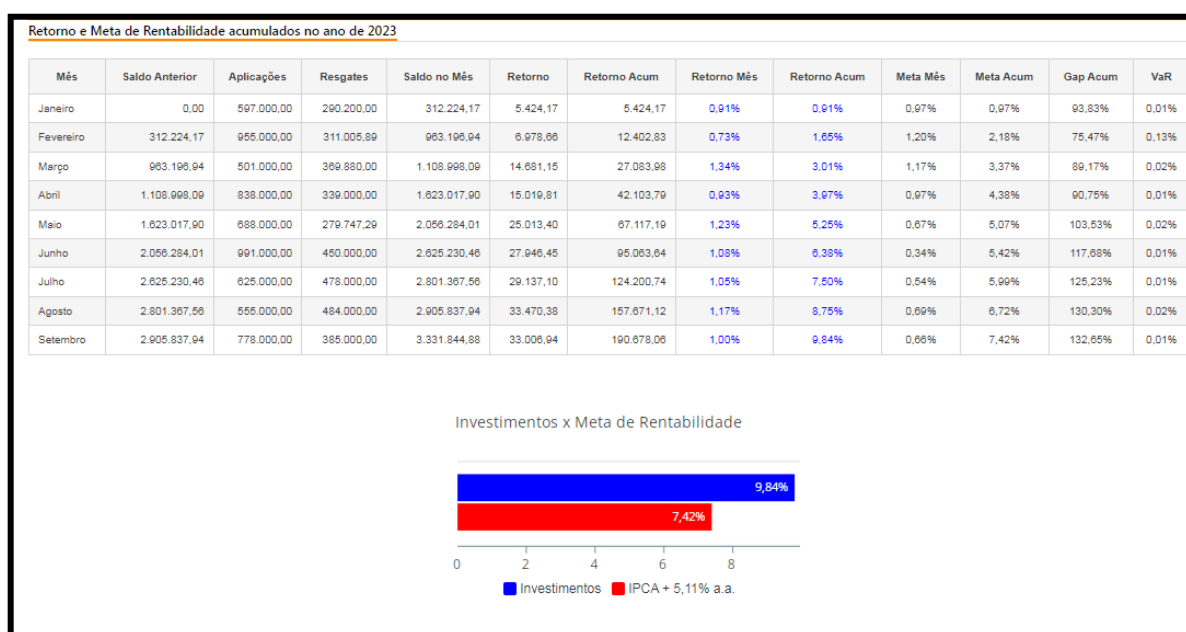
Retorno e Meta de Rentabilidade acumulados no ano de 2023

| Mês | Saldo Anterior | Aplicações | Resgates | Saldo no Mês | Retorno | Retorno Acum | Retorno Mês | Retorno Acum | Meta Mês | Meta Acum | Gap Acum | VaR |
|---|---|---|---|---|---|---|---|---|---|---|---|---|
| Janeiro | 0,00 | 597.000,00 | 290.200,00 | 312.224,17 | 5.424,17 | 5.424,17 | 0,91% | 0,91% | 0,97% | 0,97% | 93,83% | 0,01% |
| Fevereiro | 312.224,17 | 955.000,00 | 311.005,89 | 963.196,94 | 6.978,66 | 12.402,83 | 0,73% | 1,65% | 1,20% | 2,18% | 75,47% | 0,13% |
| Março | 963.196,94 | 501.000,00 | 369.880,00 | 1.108.998,09 | 14.681,15 | 27.083,98 | 1,34% | 3,01% | 1,17% | 3,37% | 89,17% | 0,02% |
| Abril | 1.108.998,09 | 838.000,00 | 339.000,00 | 1.623.017,90 | 15.019,81 | 42.103,79 | 0,93% | 3,97% | 0,97% | 4,38% | 90,75% | 0,01% |
| Maio | 1.623.017,90 | 688.000,00 | 279.747,29 | 2.056.284,01 | 25.013,40 | 67.117,19 | 1,23% | 5,25% | 0,67% | 5,07% | 103,53% | 0,02% |
| Junho | 2.056.284,01 | 991.000,00 | 450.000,00 | 2.625.230,46 | 27.946,45 | 95.063,64 | 1,08% | 6,38% | 0,34% | 5,42% | 117,68% | 0,01% |
| Julho | 2.625.230,46 | 625.000,00 | 478.000,00 | 2.801.367,56 | 29.137,10 | 124.200,74 | 1,05% | 7,50% | 0,54% | 5,99% | 125,23% | 0,01% |
| Agosto | 2.801.367,56 | 555.000,00 | 484.000,00 | 2.905.837,94 | 33.470,38 | 157.671,12 | 1,17% | 8,75% | 0,69% | 6,72% | 130,30% | 0,02% |
| Setembro | 2.905.837,94 | 778.000,00 | 385.000,00 | 3.331.844,88 | 33.006,94 | 190.678,06 | 1,00% | 9,84% | 0,66% | 7,42% | 132,65% | 0,01% |

Investimentos x Meta de Rentabilidade

9,84%
7,42%
0 2 4 6 8
Investimentos IPCA + 5,11% a.a.